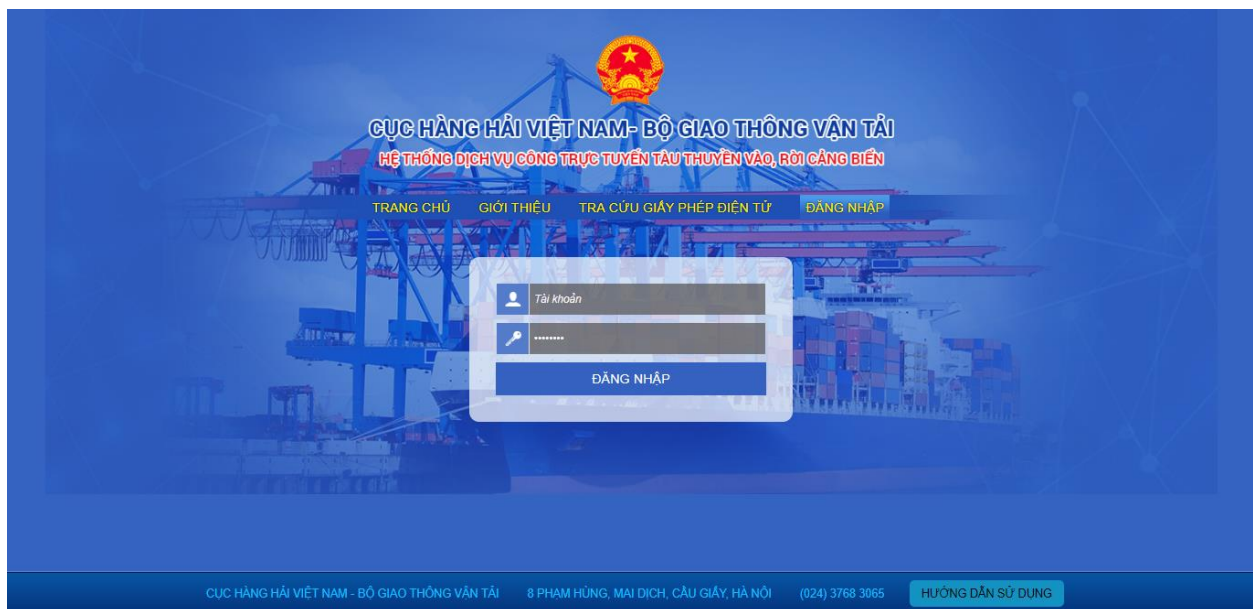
CỤC HÀNG HẢI VIỆT NAM- BỘ GIAO THÔNG VẬN TẢI
HỆ THỐNG DỊCH VỤ CÔNG TRỰC TUYẾN TÀU THUYỀN VÀO, RỜI CẢNG BIỂN

TRANG CHỦ GIỚI THIỆU TRA CỨU GIẤY PHÉP ĐIỆN TỬ ĐĂNG NHẬP

Tài khoản
••••••••
ĐĂNG NHẬP

CỤC HÀNG HẢI VIỆT NAM - BỘ GIAO THÔNG VẬN TẢI 8 PHẠM HÙNG, MAI DỊCH, CẦU GIẤY, HÀ NỘI (024) 3768 3065 HƯỚNG DẪN SỬ DỤNG